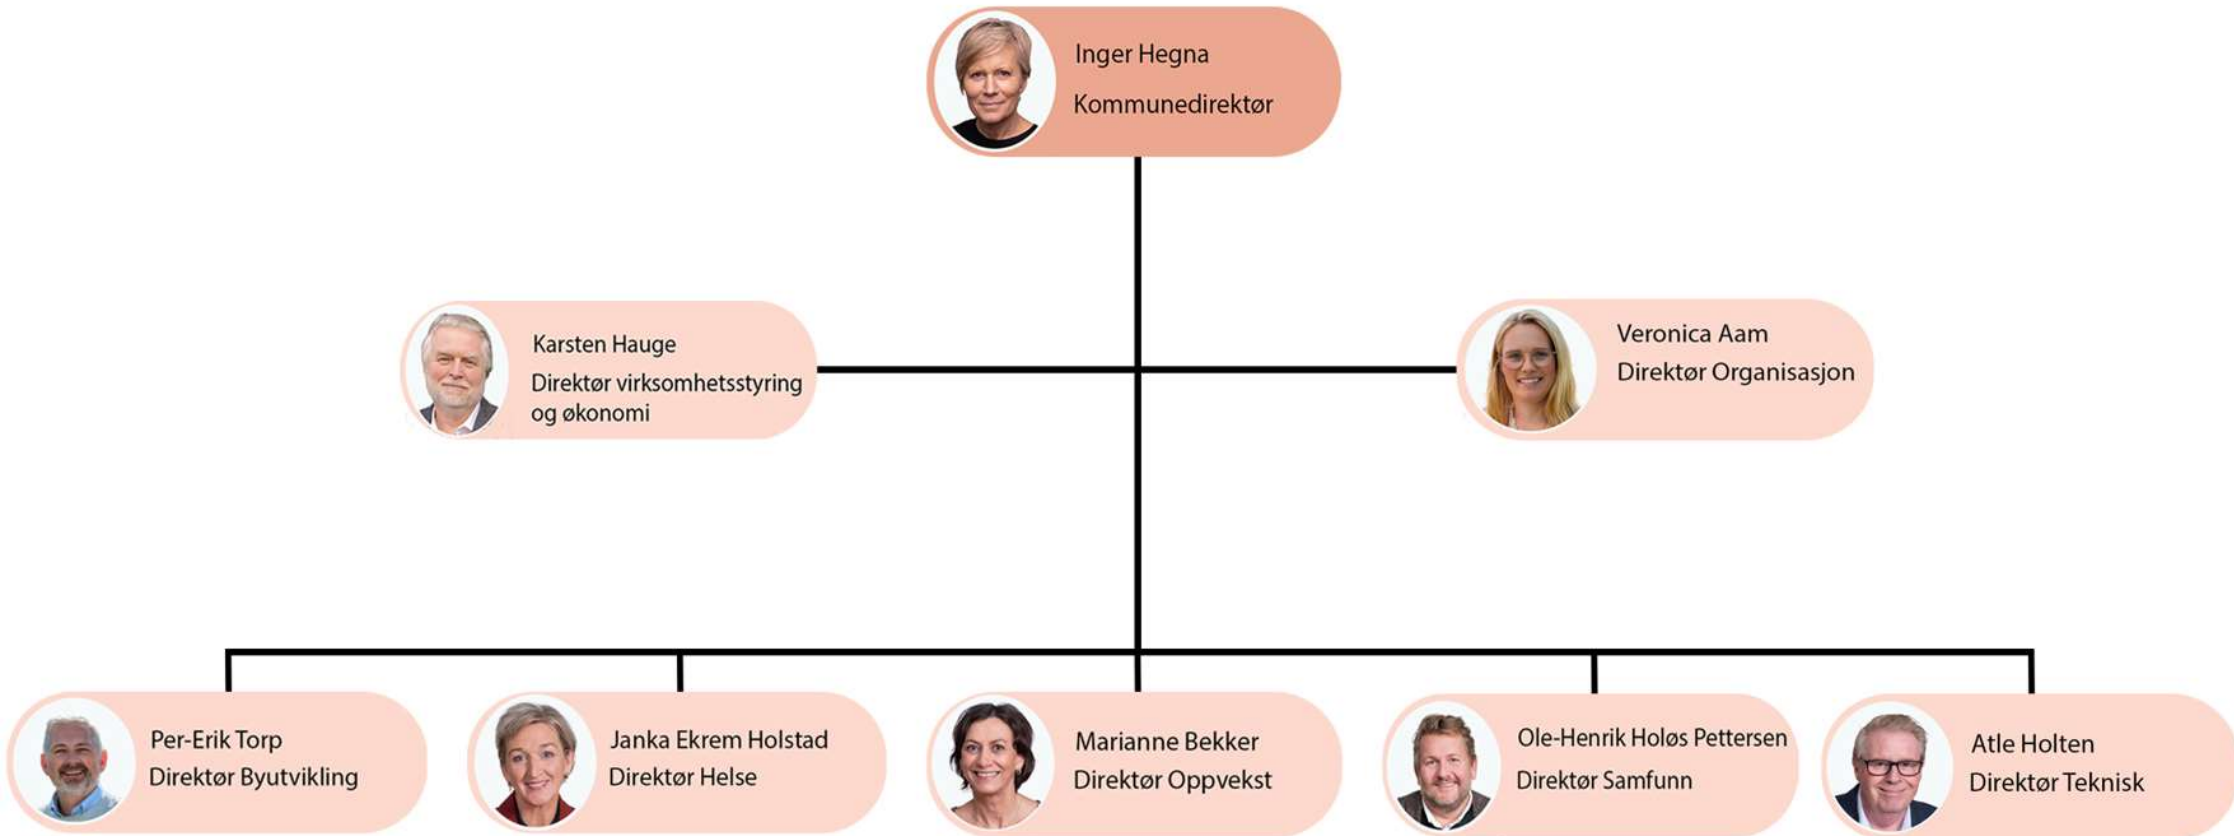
Inger Hegna
Kommunedirektør

Karsten Hauge
Direktør virksomhetsstyring og økonomi

Veronica Aam
Direktør Organisasjon

Per-Erik Torp
Direktør Byutvikling

Janka Ekrem Holstad
Direktør Helse

Marianne Bekker
Direktør Oppvekst

Ole-Henrik Holøs Pettersen
Direktør Samfunn

Atle Holten
Direktør Teknisk